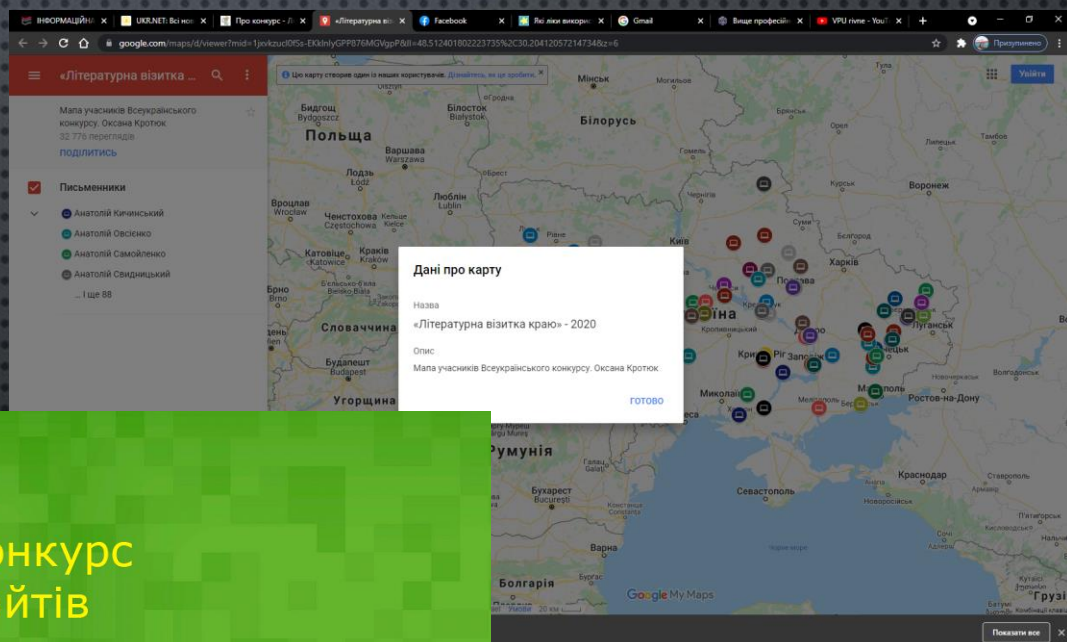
ІНФОРМАЦІЙНА × | UKR.NET: Всі нов × | Про конкурс - Л × | «Літературна віз × | Facebook × | Які ліки викорис × | Gmail × | Вище професійн × | VPU rivne - YouT × | +

google.com/maps/d/viewer?mid=1jovkzucl0fSs-EKkInlyGPP876MGVgpP&ll=48.51240180222373​5%2C30.20412057214734&z=6

Призупинено

«Літературна візитка ...

Мапа учасників Всеукраїнського конкурсу. Оксана Кротюк
32 776 переглядів

ПОДІЛИТИСЬ

Письменники

Анатолій Кичинський
Анатолій Овсієнко
Анатолій Самойленко
Анатолій Свидницький
... і ще 88

Цю карту створив один із наших користувачів. Дізнайтеся, як це зробити.

Увійти

Дані про карту

Назва
«Літературна візитка краю» - 2020

Опис
Мапа учасників Всеукраїнського конкурсу. Оксана Кротюк

ГОТОВО

Мінськ
Білорусь
Бидгощ Bydgoszcz
Білосток Białystok
Польща
Варшава Warszawa
Лодзь Łódź
Люблін Lublin
Вроцлав Wrocław
Ченстохова Częstochowa
Кельце Kielce
Катовіце Katowice
Краків Kraków
Бельско-Бяла Bielsko-Biała
Словаччина
Будапешт Budapest
Угорщина
Румунія
Бухарест București
Варна
Болгарія
Київ
Чернігів
Брянськ
Липецьк
Курськ
Воронеж
Білгород
Харків
Полтава
Луганськ
Донецьк
Запоріжжя
Кривий Ріг
Миколаїв
Маріуполь
Ростов-на-Дону
Краснодар
Ставрополь
Севастополь
Новоросійськ
Кисловодськ
Кутаїсі
Грузія

Google My Maps

Показати все

онкурс
йтів